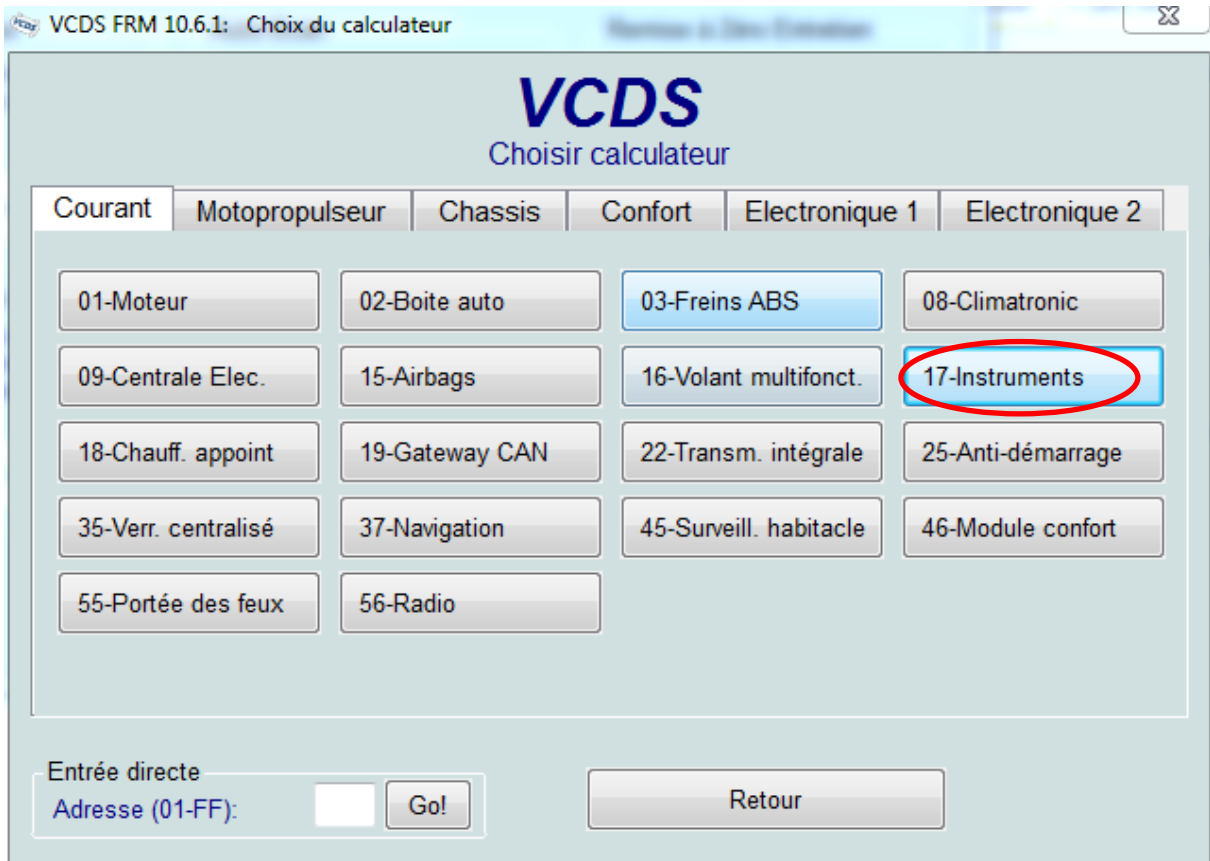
VCDS FRM 10.6.1: Choix du calculateur

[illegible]

VCDS
Choisir calculateur

Courant | Motopropulseur | Chassis | Confort | Electronique 1 | Electronique 2

01-Moteur
02-Boite auto
03-Freins ABS
08-Climatronic
09-Centrale Elec.
15-Airbags
16-Volant multifonct.
17-Instruments
18-Chauff. appoint
19-Gateway CAN
22-Transm. intégrale
25-Anti-démarrage
35-Verr. centralisé
37-Navigation
45-Surveill. habitacle
46-Module confort
55-Portée des feux
56-Radio

Entrée directe
Adresse (01-FF):
Go!

Retour